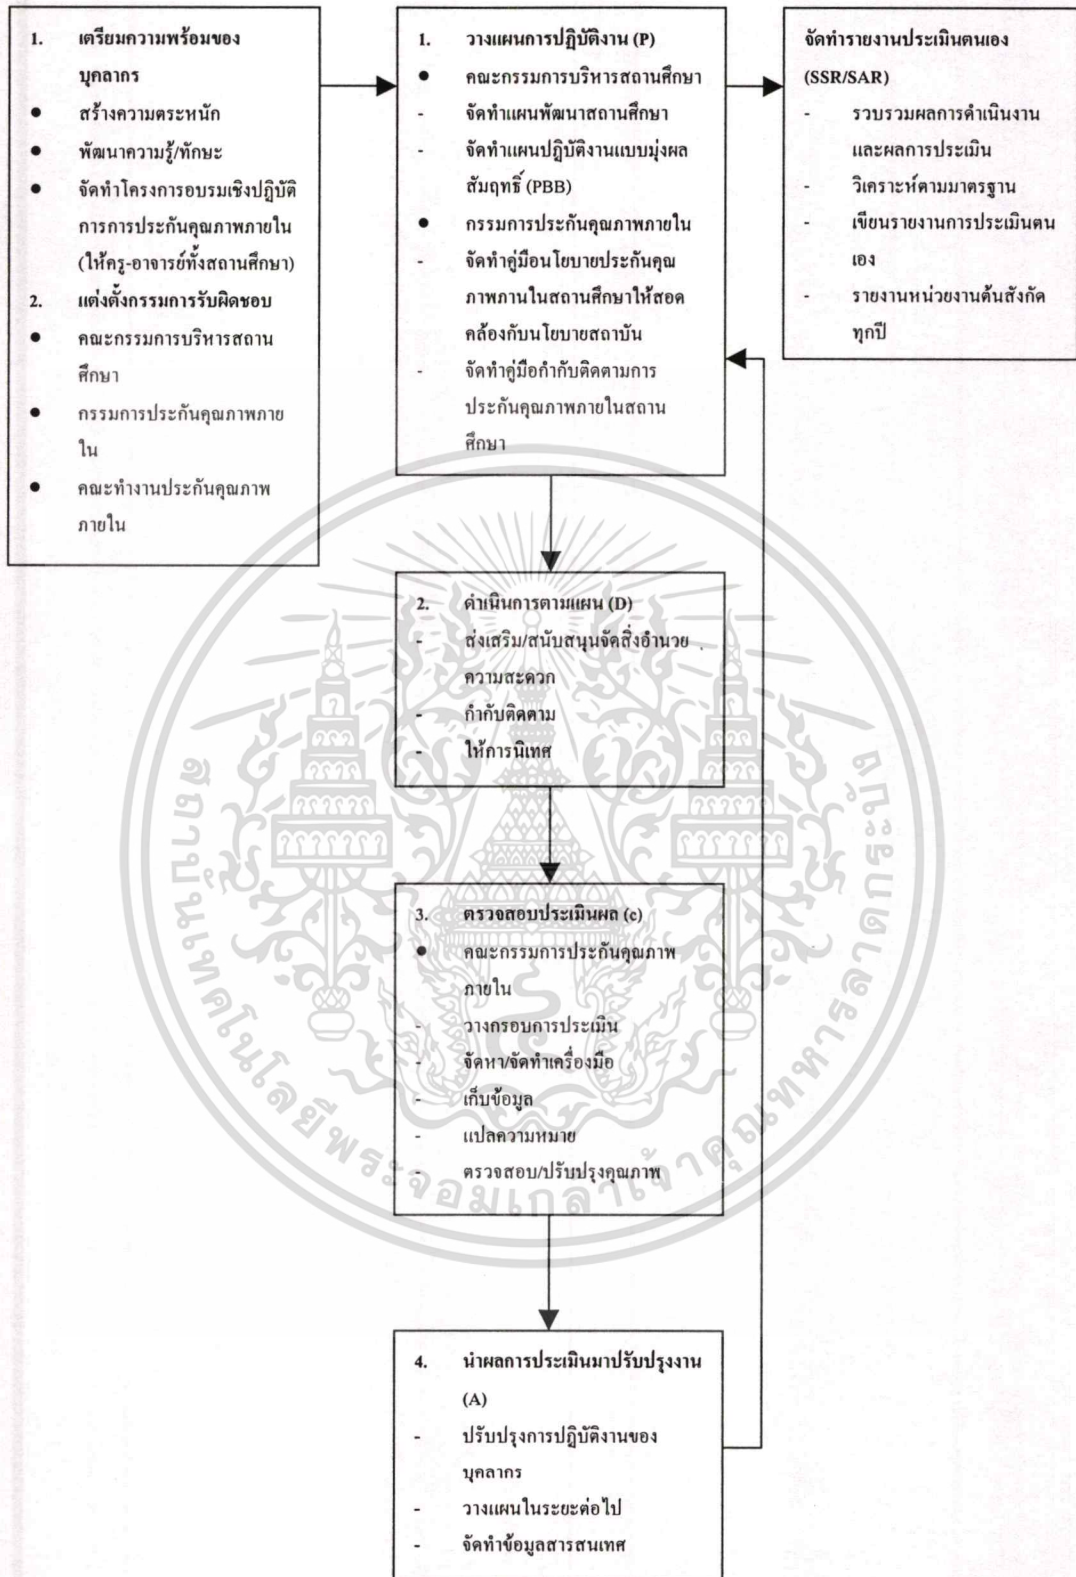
1. เตรียมความพร้อมของบุคลากร
• สร้างความตระหนัก
• พัฒนาความรู้/ทักษะ
• จัดทำโครงการอบรมเชิงปฏิบัติการการประกันคุณภาพภายใน (ให้ครู-อาจารย์ทั้งสถานศึกษา)
2. แต่งตั้งกรรมการรับผิดชอบ
• คณะกรรมการบริหารสถานศึกษา
• กรรมการประกันคุณภาพภายใน
• คณะทำงานประกันคุณภาพภายใน

1. วางแผนการปฏิบัติงาน (P)
• คณะกรรมการบริหารสถานศึกษา
- จัดทำแผนพัฒนาสถานศึกษา
- จัดทำแผนปฏิบัติงานแบบมุ่งผลสัมฤทธิ์ (PBB)
• กรรมการประกันคุณภาพภายใน
- จัดทำคู่มือนโยบายประกันคุณภาพภานในสถานศึกษาให้สอดคล้องกับนโยบายสถาบัน
- จัดทำคู่มือกำกับติดตามการประกันคุณภาพภายในสถานศึกษา

จัดทำรายงานประเมินตนเอง (SSR/SAR)
- รวบรวมผลการดำเนินงานและผลการประเมิน
- วิเคราะห์ตามมาตรฐาน
- เขียนรายงานการประเมินตนเอง
- รายงานหน่วยงานต้นสังกัดทุกปี

2. ดำเนินการตามแผน (D)
- ส่งเสริม/สนับสนุนจัดสิ่งอำนวยความสะดวก
- กำกับติดตาม
- ให้การนิเทศ

3. ตรวจสอบประเมินผล (c)
• คณะกรรมการประกันคุณภาพภายใน
- วางกรอบการประเมิน
- จัดหา/จัดทำเครื่องมือ
- เก็บข้อมูล
- แปลความหมาย
- ตรวจสอบ/ปรับปรุงคุณภาพ

4. นำผลการประเมินมาปรับปรุงงาน (A)
- ปรับปรุงการปฏิบัติงานของบุคลากร
- วางแผนในระยะต่อไป
- จัดทำข้อมูลสารสนเทศ